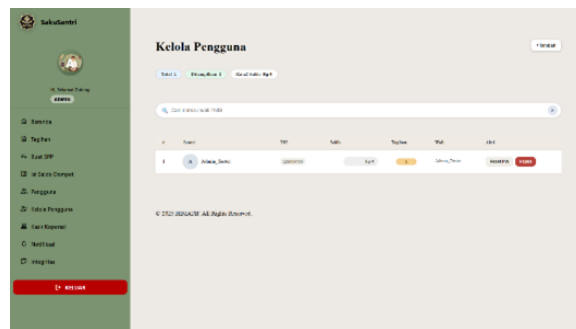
SakuSantri

H. Sidrotul Zidny
ADMIN

Beranda
Tagihan
Buat SPP
Isi Saldo Dompet
Pengguna
Kelola Pengguna
Saldo Koperasi
Notifikasi
Integritas

KELUAR

Kelola Pengguna

+ Tambah

Total 1
Ditampilkan 1
Saldo Total: Rp 0

Cari nama / nisn / wali

| # | Santri | NIS | Saldo | Tagihan | Wali | Aksi |
|---|---|---|---|---|---|---|
| 1 | A Adam_Sena | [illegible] | Rp 0 | 0 | Adam_Sena | PERBARUI HAPUS |

© 2025 SIDZAM. All Rights Reserved.